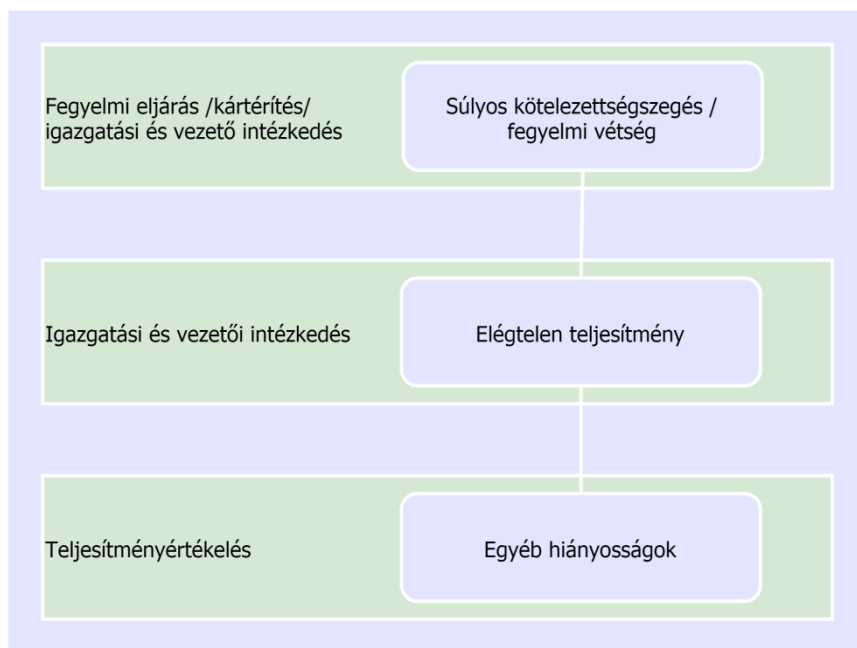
Fegyelmi eljárás /kártérítés/ igazgatási és vezető intézkedés

Súlyos kötelezettségszegés / fegyelmi vétség

Igazgatási és vezetői intézkedés

Elégtelen teljesítmény

Teljesítményértékelés

Egyéb hiányosságok